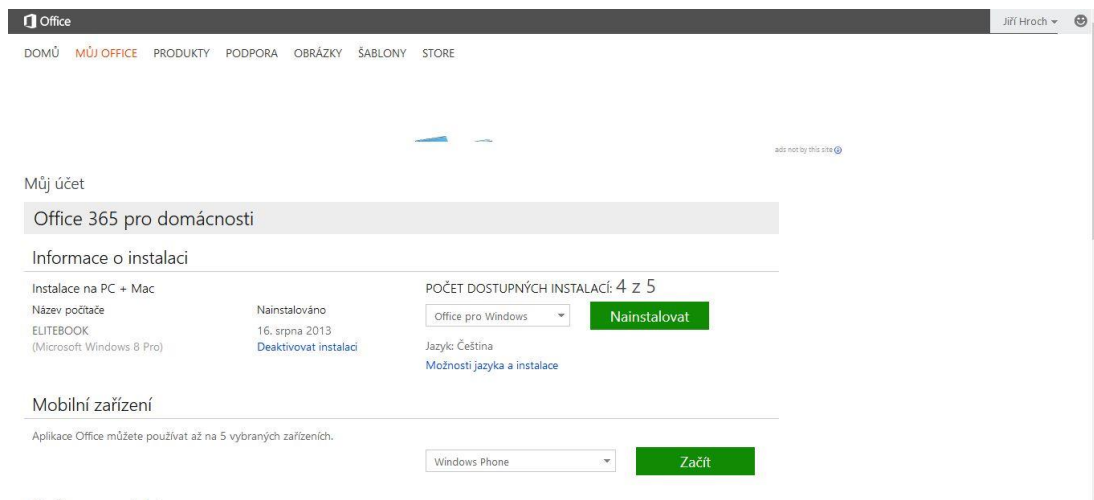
Office

Jiří Hroch

DOMŮ MŮJ OFFICE PRODUKTY PODPORA OBRÁZKY ŠABLONY STORE

ads not by this site

Můj účet

Office 365 pro domácnosti

Informace o instalaci

Instalace na PC + Mac

| Název počítače | Nainstalováno |
|---|---|
| ELITEBOOK (Microsoft Windows 8 Pro) | 16. srpna 2013 Deaktivovat instalaci |

POČET DOSTUPNÝCH INSTALACÍ: 4 z 5

Office pro Windows

Nainstalovat

Jazyk: Čeština

Možnosti jazyka a instalace

Mobilní zařízení

Aplikace Office můžete používat až na 5 vybraných zařízeních.

Windows Phone

Začít